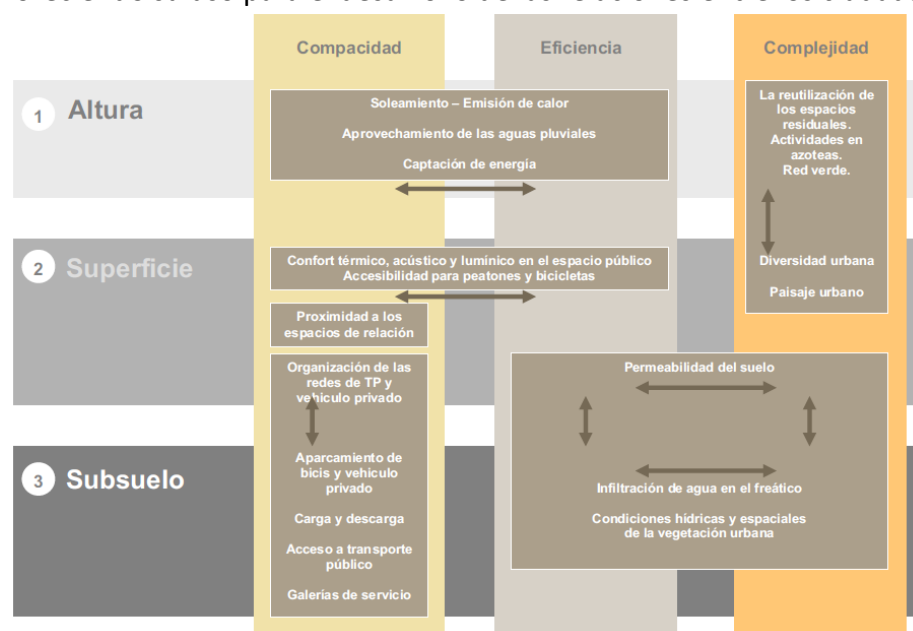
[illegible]

Compacidad

Eficiencia

Complejidad

1 Altura

Soleamiento – Emisión de calor

Aprovechamiento de las aguas pluviales

Captación de energía

La reutilización de los espacios residuales. Actividades en azoteas. Red verde.

2 Superficie

Confort térmico, acústico y lumínico en el espacio público
Accesibilidad para peatones y bicicletas

Diversidad urbana

Paisaje urbano

Proximidad a los espacios de relación

Organización de las redes de TP y vehículo privado

Permeabilidad del suelo

3 Subsuelo

Aparcamiento de bicis y vehículo privado

Carga y descarga

Acceso a transporte público

Galerías de servicio

Infiltración de agua en el freático

Condiciones hídricas y espaciales de la vegetación urbana